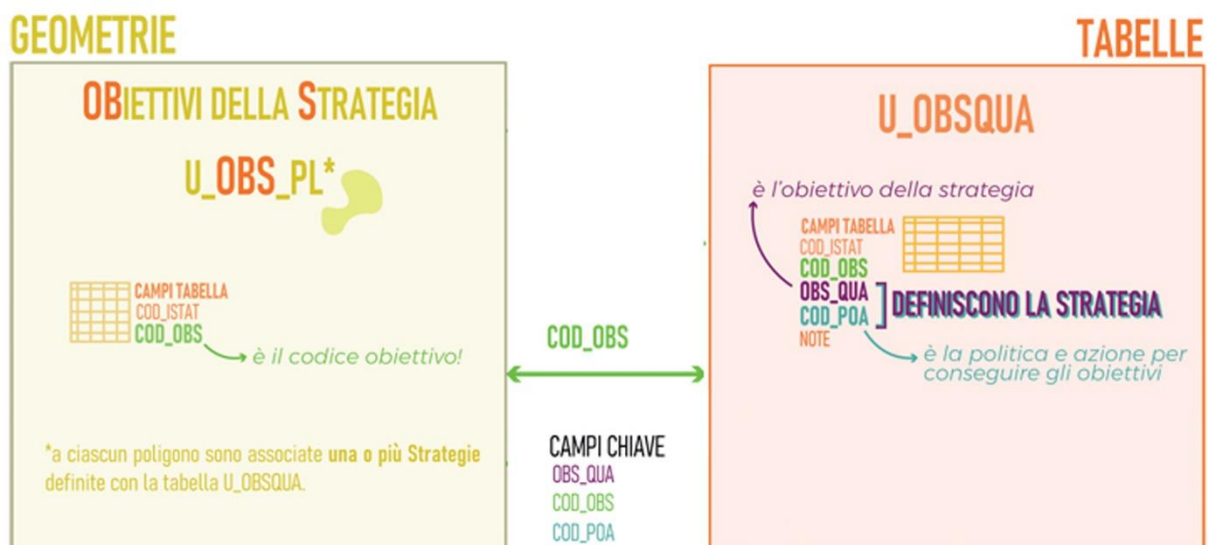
GEOMETRIE

TABELLE

OBIETTIVI DELLA STRATEGIA

U_OBS_PL*

CAMPI TABELLA
COD_ISTAT
COD_OBS

è il codice obiettivo!

*a ciascun poligono sono associate una o più Strategie definite con la tabella U_OBSQUA.

COD_OBS

CAMPI CHIAVE
OBS_QUA
COD_OBS
COD_POA

U_OBSQUA

è l'obiettivo della strategia

CAMPI TABELLA
COD_ISTAT
COD_OBS
OBS_QUA
COD_POA
NOTE

DEFINISCONO LA STRATEGIA

è la politica e azione per conseguire gli obiettivi